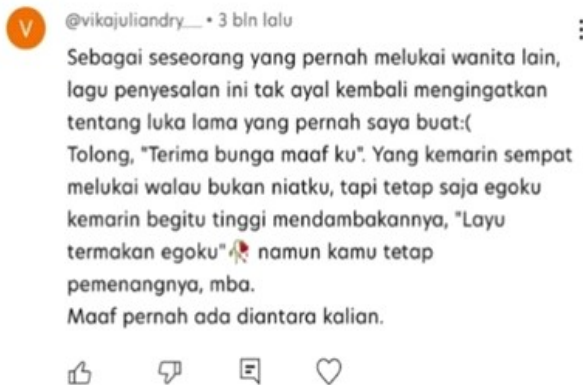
V

@vikajuliandry__ • 3 bln lalu

Sebagai seseorang yang pernah melukai wanita lain, lagu penyesalan ini tak ayal kembali mengingatkan tentang luka lama yang pernah saya buat:(
Tolong, "Terima bunga maaf ku". Yang kemarin sempat melukai walau bukan niatku, tapi tetap saja egoku kemarin begitu tinggi mendambakannya, "Layu termakan egoku"🥀 namun kamu tetap pemenangnya, mba.
Maaf pernah ada diantara kalian.